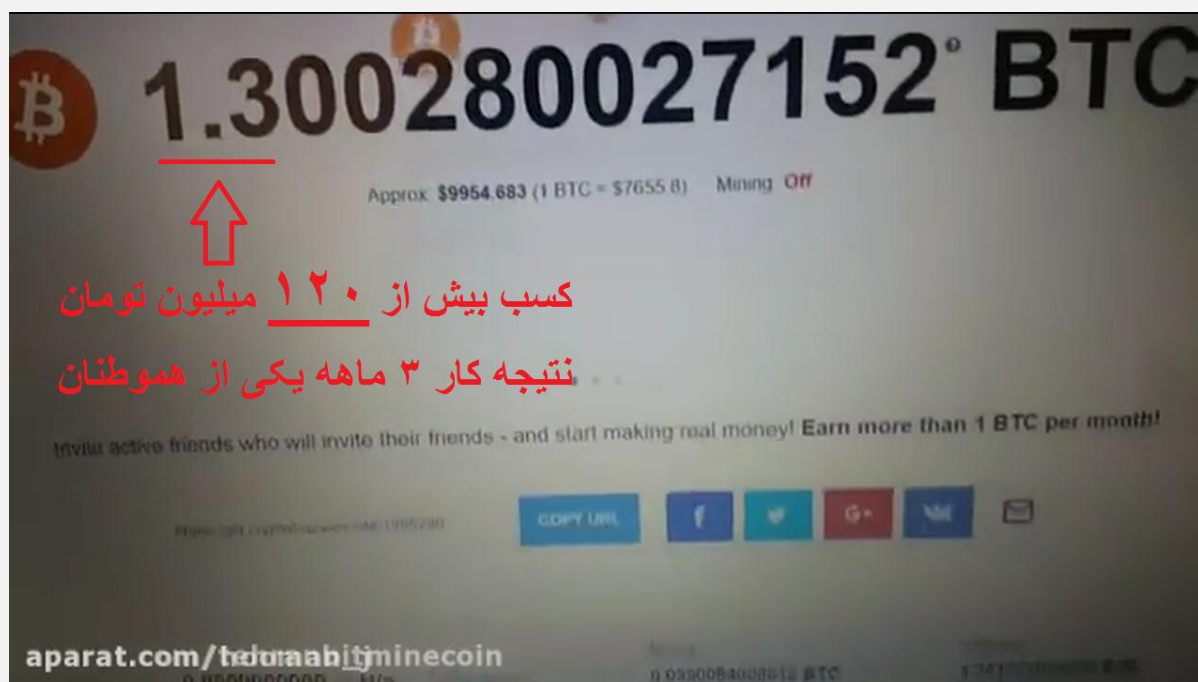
1.300280027152 BTC

Approx. $9954.683 (1 BTC = $7655.8) Mining Off

کسب بیش از ۱۲۰ میلیون تومان
نتیجه کار ۳ ماهه یکی از هموطنان

Invite active friends who will invite their friends - and start making real money! Earn more than 1 BTC per month!

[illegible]

COPY URL

f

G+

aparat.com/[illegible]minecoin

0.03300840088612 BTC